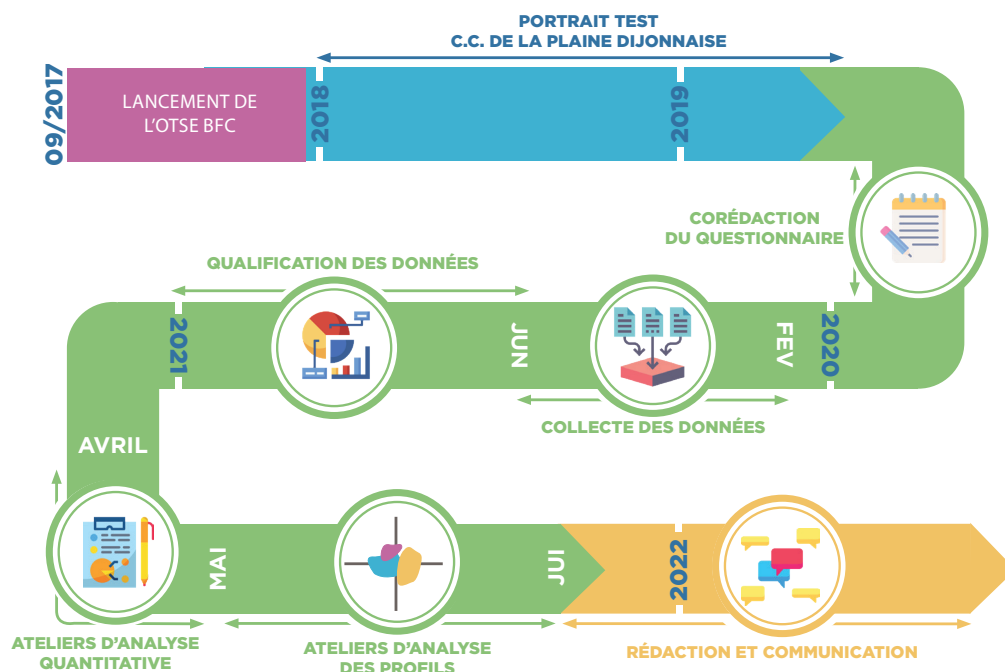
PORTRAIT TEST
C.C. DE LA PLAINE DIJONNAISE

09/2017

LANCEMENT DE L'OTSE BFC

2018

2019

CORÉDACTION DU QUESTIONNAIRE

QUALIFICATION DES DONNÉES

2021

JUN

FEV

2020

COLLECTE DES DONNÉES

AVRIL

MAI

JUI

2022

ATELIERS D'ANALYSE QUANTITATIVE

ATELIERS D'ANALYSE DES PROFILS

RÉDACTION ET COMMUNICATION